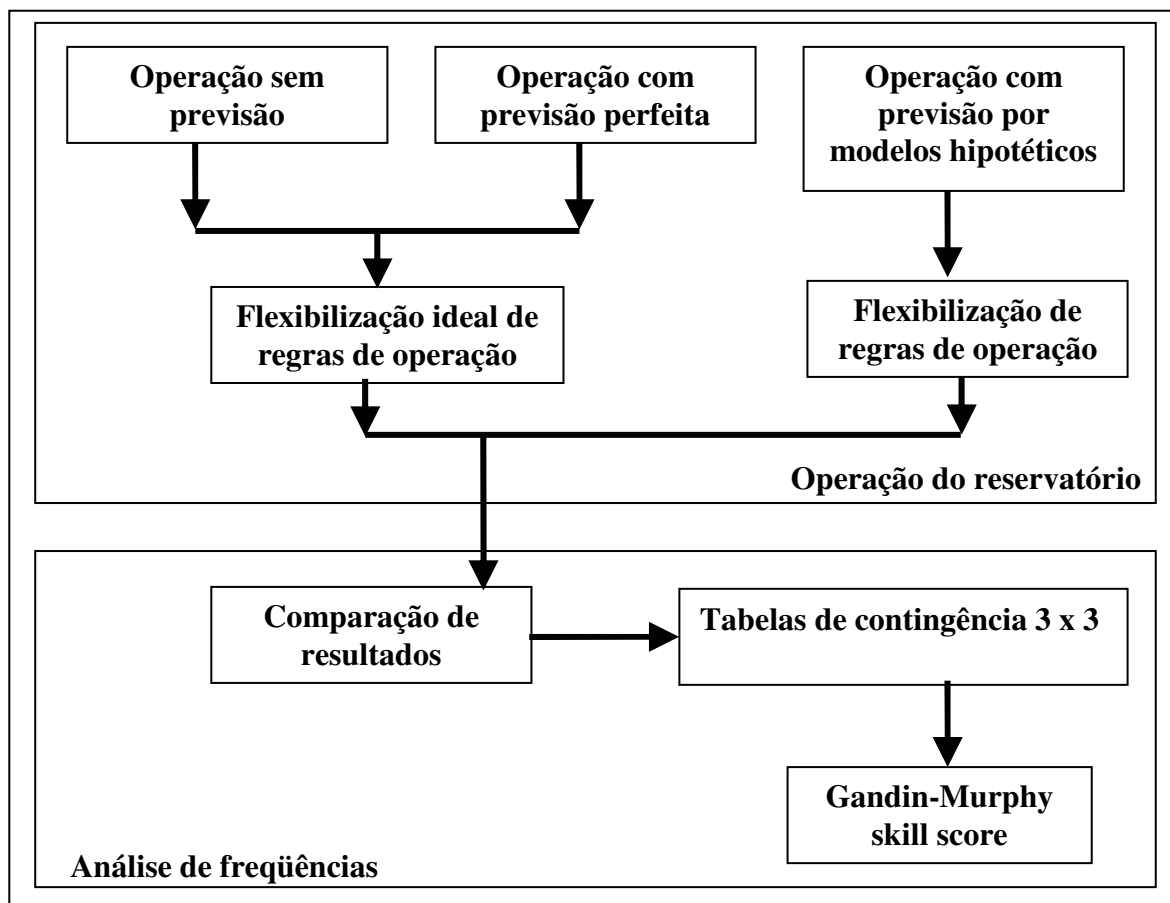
Operação sem previsão

Operação com previsão perfeita

Operação com previsão por modelos hipotéticos

Flexibilização ideal de regras de operação

Flexibilização de regras de operação

Operação do reservatório

Comparação de resultados

Tabelas de contingência 3 x 3

Gandin-Murphy skill score

Análise de freqüências